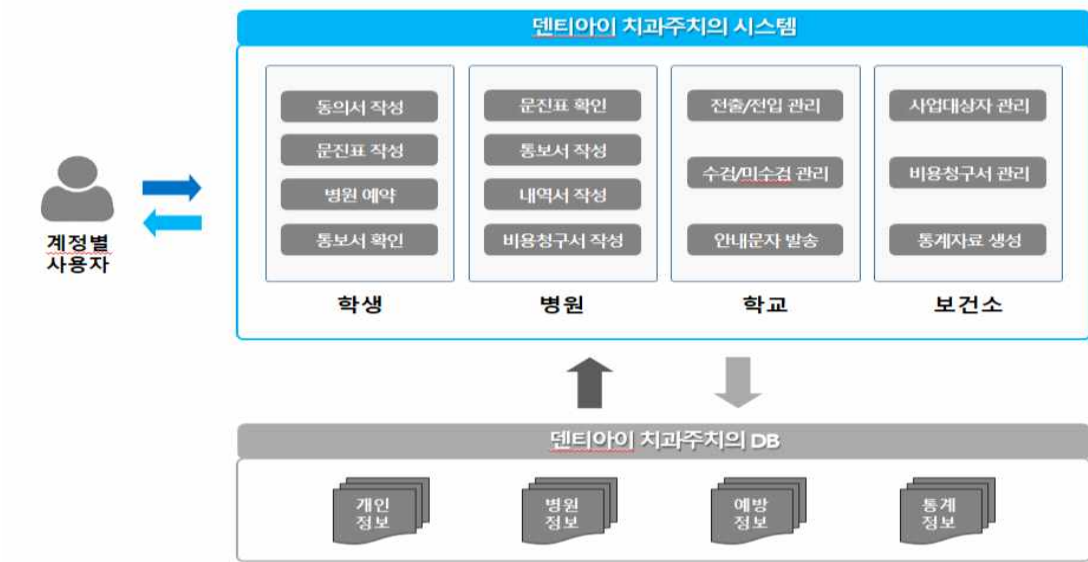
덴티아이 치과주치의 시스템

계정별 사용자

동의서 작성
문진표 작성
병원 예약
통보서 확인

학생

문진표 확인
통보서 작성
내역서 작성
비용청구서 작성

병원

전출/전입 관리
수검/미수검 관리
안내문자 발송

학교

사업대상자 관리
비용청구서 관리
통계자료 생성

보건소

덴티아이 치과주치의 DB

개인 정보

병원 정보

예방 정보

통계 정보